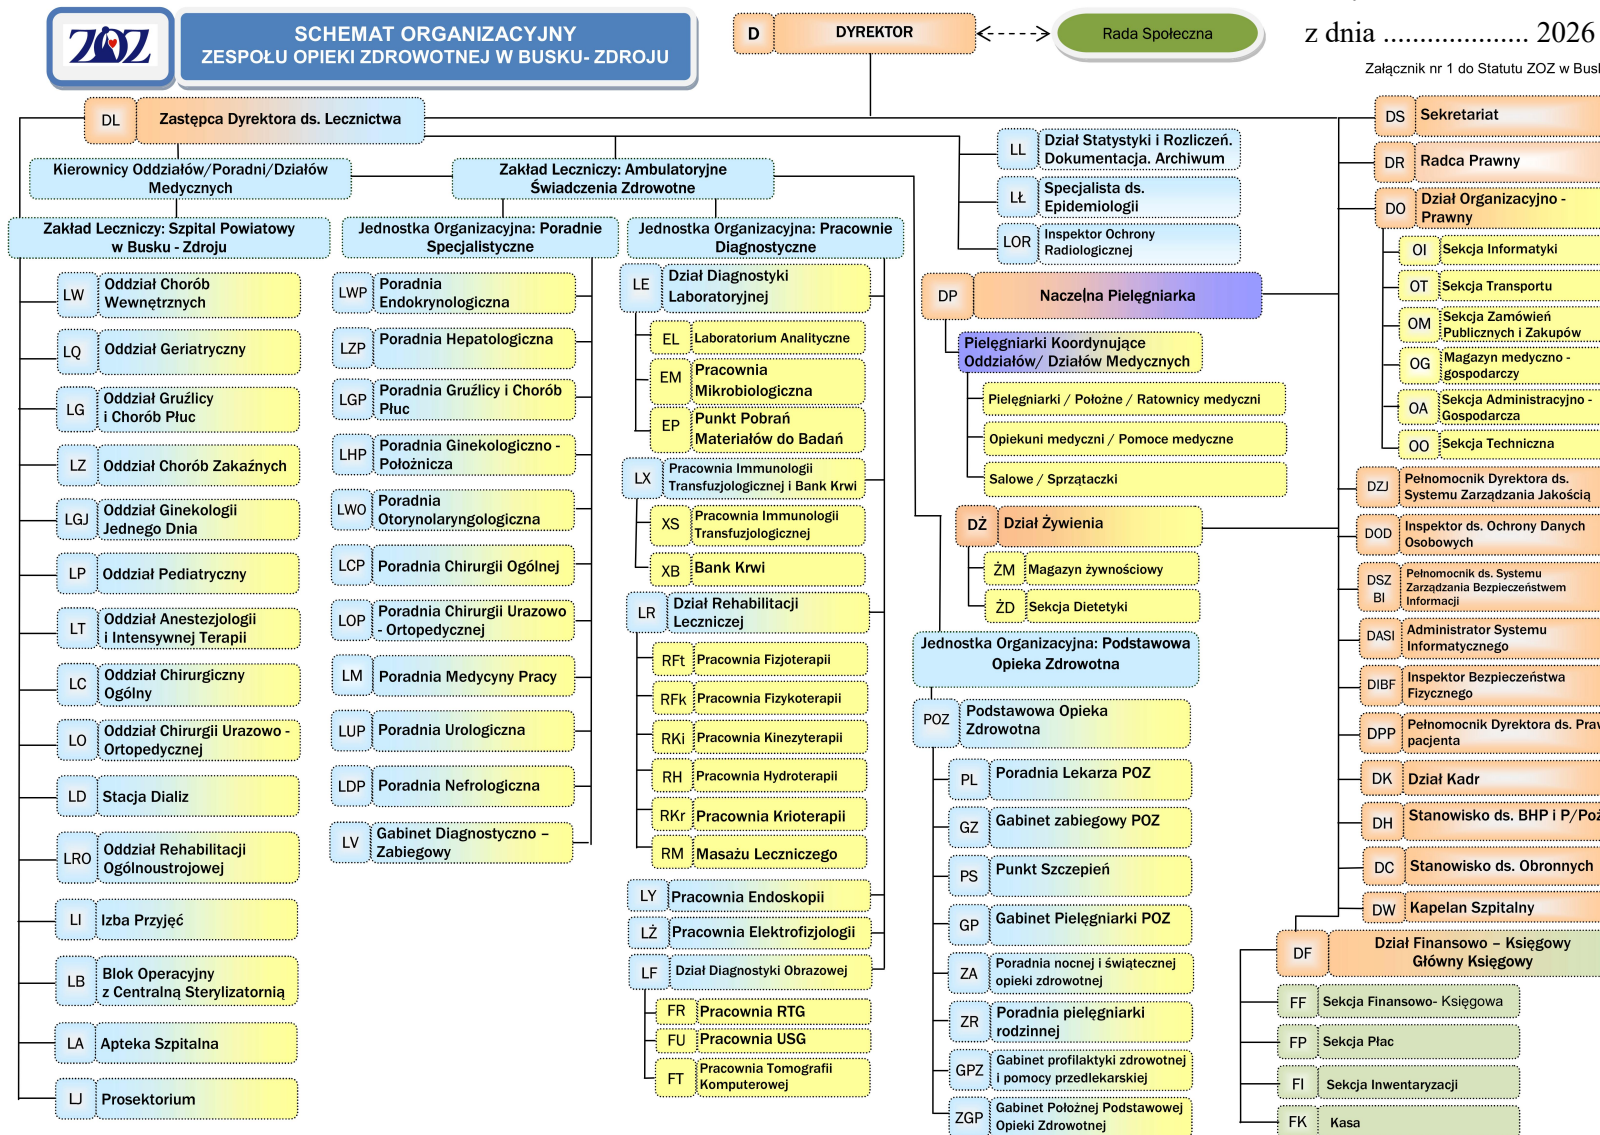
ZOZ

SCHEMAT ORGANIZACYJNY
ZESPOŁU OPIEKI ZDROWOTNEJ W BUSKU- ZDROJU

D DYREKTOR

Rada Społeczna

z dnia .................... 2026

Załącznik nr 1 do Statutu ZOZ w Busk

DL Zastępca Dyrektora ds. Lecznictwa

Kierownicy Oddziałów/Poradni/Działów Medycznych

Zakład Leczniczy: Ambulatoryjne Świadczenia Zdrowotne

Zakład Leczniczy: Szpital Powiatowy w Busku - Zdroju

LW Oddział Chorób Wewnętrznych
LQ Oddział Geriatryczny
LG Oddział Gruźlicy i Chorób Płuc
LZ Oddział Chorób Zakaźnych
LGJ Oddział Ginekologii Jednego Dnia
LP Oddział Pediatryczny
LT Oddział Anestezjologii i Intensywnej Terapii
LC Oddział Chirurgiczny Ogólny
LO Oddział Chirurgii Urazowo - Ortopedycznej
LD Stacja Dializ
LRO Oddział Rehabilitacji Ogólnoustrojowej
LI Izba Przyjęć
LB Blok Operacyjny z Centralną Sterylizatornią
LA Apteka Szpitalna
LJ Prosektorium

Jednostka Organizacyjna: Poradnie Specjalistyczne

LWP Poradnia Endokrynologiczna
LZP Poradnia Hepatologiczna
LGP Poradnia Gruźlicy i Chorób Płuc
LHP Poradnia Ginekologiczno - Położnicza
LWO Poradnia Otorynolaryngologiczna
LCP Poradnia Chirurgii Ogólnej
LOP Poradnia Chirurgii Urazowo - Ortopedycznej
LM Poradnia Medycyny Pracy
LUP Poradnia Urologiczna
LDP Poradnia Nefrologiczna
LV Gabinet Diagnostyczno – Zabiegowy

Jednostka Organizacyjna: Pracownie Diagnostyczne

LE Dział Diagnostyki Laboratoryjnej
EL Laboratorium Analityczne
EM Pracownia Mikrobiologiczna
EP Punkt Pobrań Materiałów do Badań
LX Pracownia Immunologii Transfuzjologicznej i Bank Krwi
XS Pracownia Immunologii Transfuzjologicznej
XB Bank Krwi
LR Dział Rehabilitacji Leczniczej
RFt Pracownia Fizjoterapii
RFk Pracownia Fizykoterapii
RKi Pracownia Kinezyterapii
RH Pracownia Hydroterapii
RKr Pracownia Krioterapii
RM Masażu Leczniczego
LY Pracownia Endoskopii
LŻ Pracownia Elektrofizjologii
LF Dział Diagnostyki Obrazowej
FR Pracownia RTG
FU Pracownia USG
FT Pracownia Tomografii Komputerowej

LL Dział Statystyki i Rozliczeń. Dokumentacja. Archiwum
LŁ Specjalista ds. Epidemiologii
LOR Inspektor Ochrony Radiologicznej

DP Naczelna Pielęgniarka
Pielęgniarki Koordynujące Oddziałów/ Działów Medycznych
Pielęgniarki / Położne / Ratownicy medyczni
Opiekuni medyczni / Pomoce medyczne
Salowe / Sprzątaczki

DŻ Dział Żywienia
ŻM Magazyn żywnościowy
ŻD Sekcja Dietetyki

Jednostka Organizacyjna: Podstawowa Opieka Zdrowotna
POZ Podstawowa Opieka Zdrowotna
PL Poradnia Lekarza POZ
GZ Gabinet zabiegowy POZ
PS Punkt Szczepień
GP Gabinet Pielęgniarki POZ
ZA Poradnia nocnej i świątecznej opieki zdrowotnej
ZR Poradnia pielęgniarki rodzinnej
GPZ Gabinet profilaktyki zdrowotnej i pomocy przedlekarskiej
ZGP Gabinet Położnej Podstawowej Opieki Zdrowotnej

DS Sekretariat
DR Radca Prawny
DO Dział Organizacyjno - Prawny
OI Sekcja Informatyki
OT Sekcja Transportu
OM Sekcja Zamówień Publicznych i Zakupów
OG Magazyn medyczno - gospodarczy
OA Sekcja Administracyjno - Gospodarcza
OO Sekcja Techniczna
DZJ Pełnomocnik Dyrektora ds. Systemu Zarządzania Jakością
DOD Inspektor ds. Ochrony Danych Osobowych
DSZ BI Pełnomocnik ds. Systemu Zarządzania Bezpieczeństwem Informacji
DASI Administrator Systemu Informatycznego
DIBF Inspektor Bezpieczeństwa Fizycznego
DPP Pełnomocnik Dyrektora ds. Praw pacjenta
DK Dział Kadr
DH Stanowisko ds. BHP i P/Poż
DC Stanowisko ds. Obronnych
DW Kapelan Szpitalny
DF Dział Finansowo – Księgowy Główny Księgowy
FF Sekcja Finansowo- Księgowa
FP Sekcja Płac
FI Sekcja Inwentaryzacji
FK Kasa